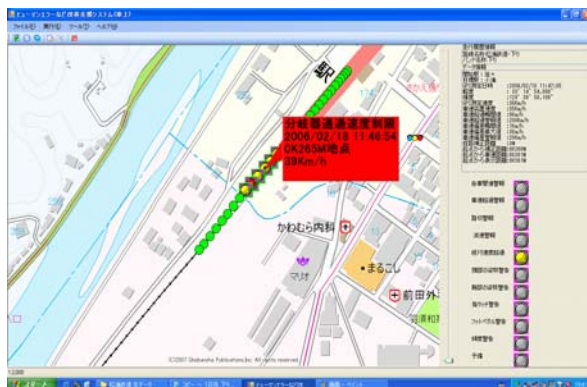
ヒューマンエラー防止運転支援システム(第3.1)
ファイル(F) 実行(E) ツール(T) ヘルプ(H)

分岐器通過速度制限
2006/02/18 11:46:54
0K265M地点
39Km/h

駅
かわむら内科
マリオ
まるこし
前田外
©2007 Shobunsha Publications,Inc. All rights reserved.

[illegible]

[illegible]
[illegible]
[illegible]
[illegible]

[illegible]
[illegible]
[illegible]
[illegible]
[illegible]
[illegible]
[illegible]
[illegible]
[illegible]
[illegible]

スタート
ヒューマンエラー防止